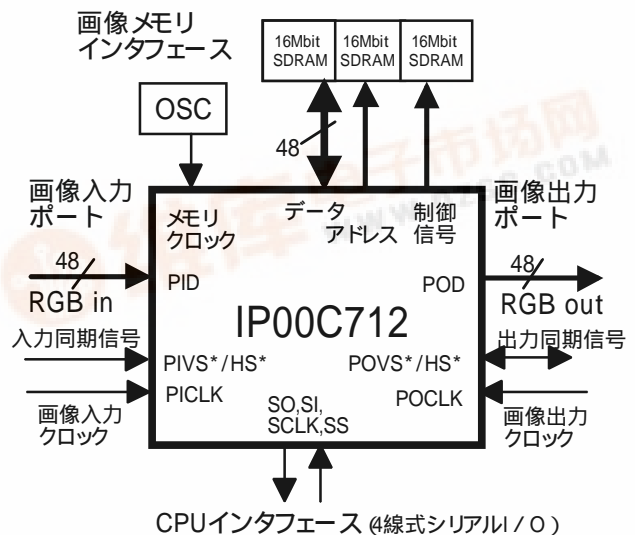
画像メモリ
インタフェース

16Mbit SDRAM

16Mbit SDRAM

16Mbit SDRAM

OSC

48

画像入力
ポート

メモリ
クロック

データ

アドレス

制御
信号

画像出力
ポート

48

PID

POD

48

RGB in

RGB out

IP00C712

入力同期信号

出力同期信号

PIVS*/HS*

POVS*/HS*

PICLK

POCLK

SO,SI,
SCLK,SS

画像入力
クロック

画像出力
クロック

CPUインタフェース (4線式シリアルI / O )